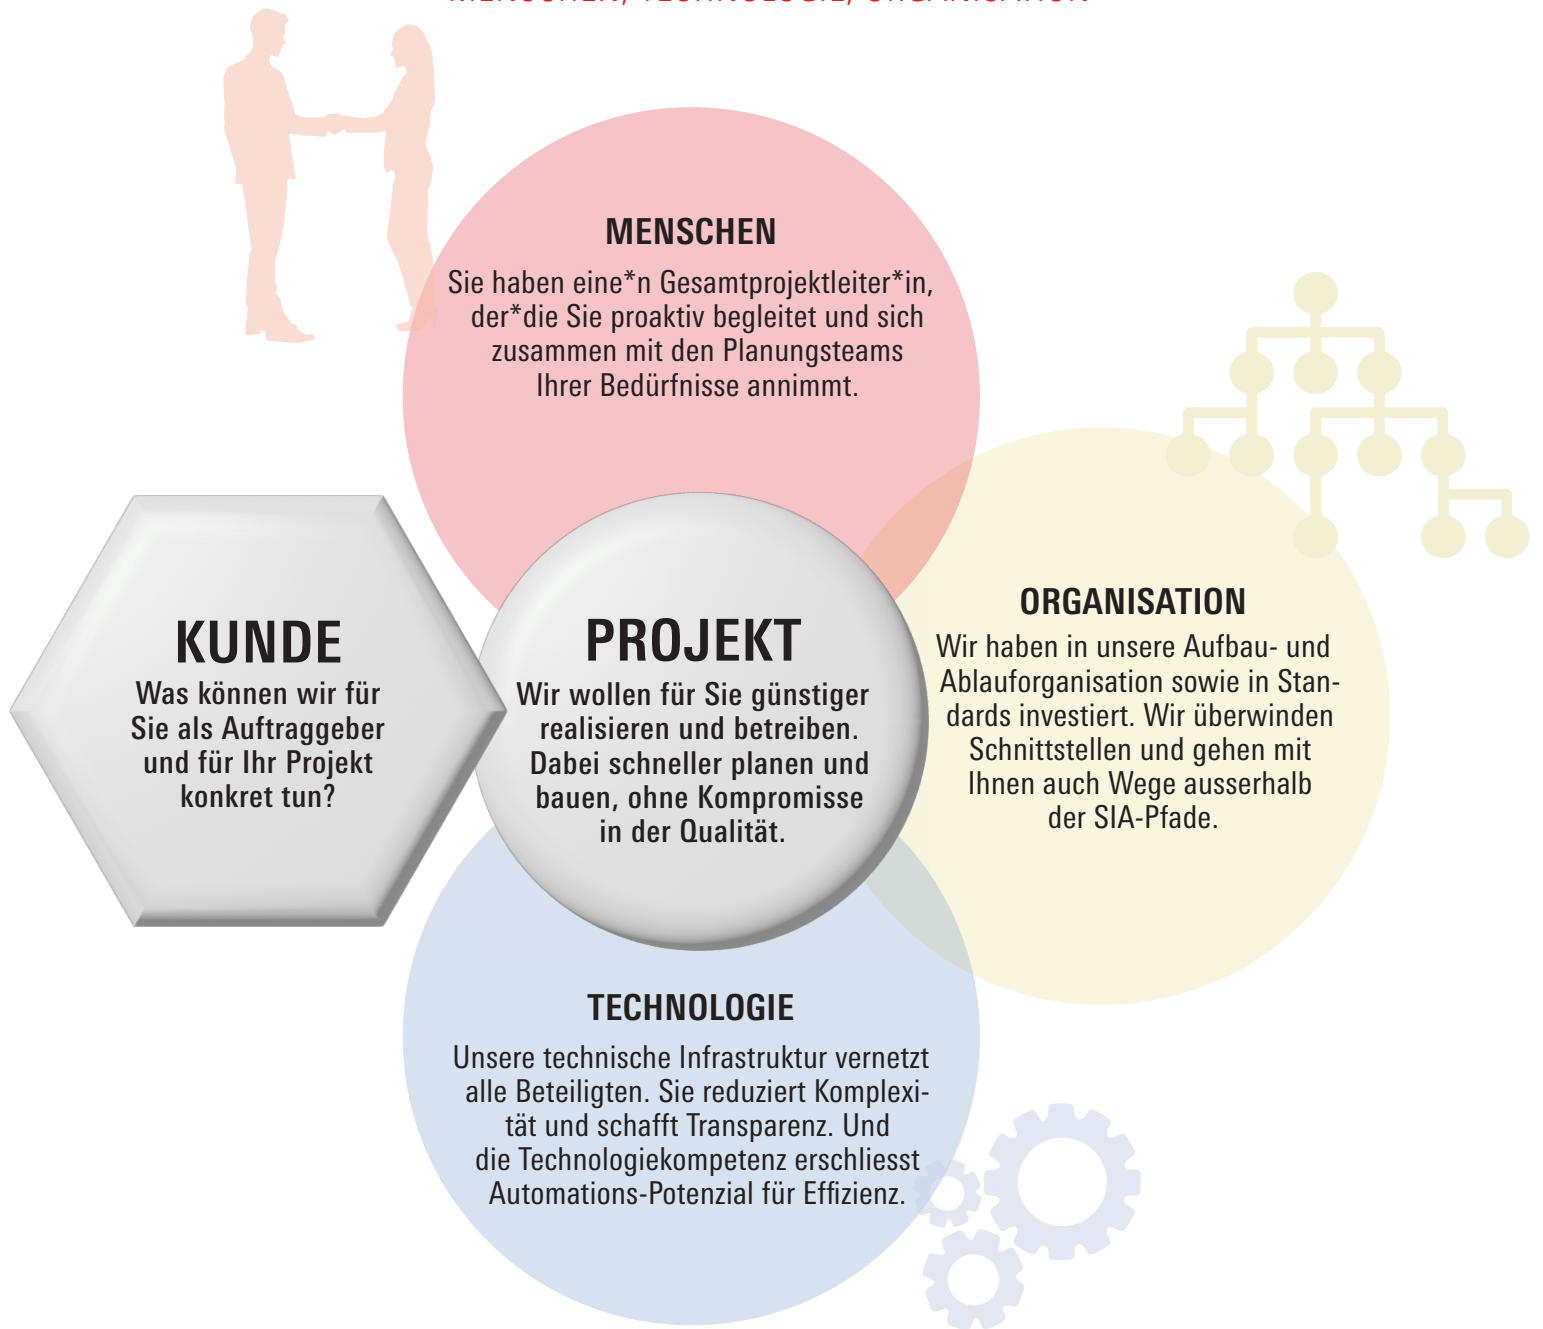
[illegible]

MENSCHEN

Sie haben eine*n Gesamtprojektleiter*in, der*die Sie proaktiv begleitet und sich zusammen mit den Planungsteams Ihrer Bedürfnisse annimmt.

KUNDE

Was können wir für Sie als Auftraggeber und für Ihr Projekt konkret tun?

PROJEKT

Wir wollen für Sie günstiger realisieren und betreiben. Dabei schneller planen und bauen, ohne Kompromisse in der Qualität.

ORGANISATION

Wir haben in unsere Aufbau- und Ablauforganisation sowie in Standards investiert. Wir überwinden Schnittstellen und gehen mit Ihnen auch Wege ausserhalb der SIA-Pfade.

TECHNOLOGIE

Unsere technische Infrastruktur vernetzt alle Beteiligten. Sie reduziert Komplexität und schafft Transparenz. Und die Technologiekompetenz erschliesst Automations-Potenzial für Effizienz.